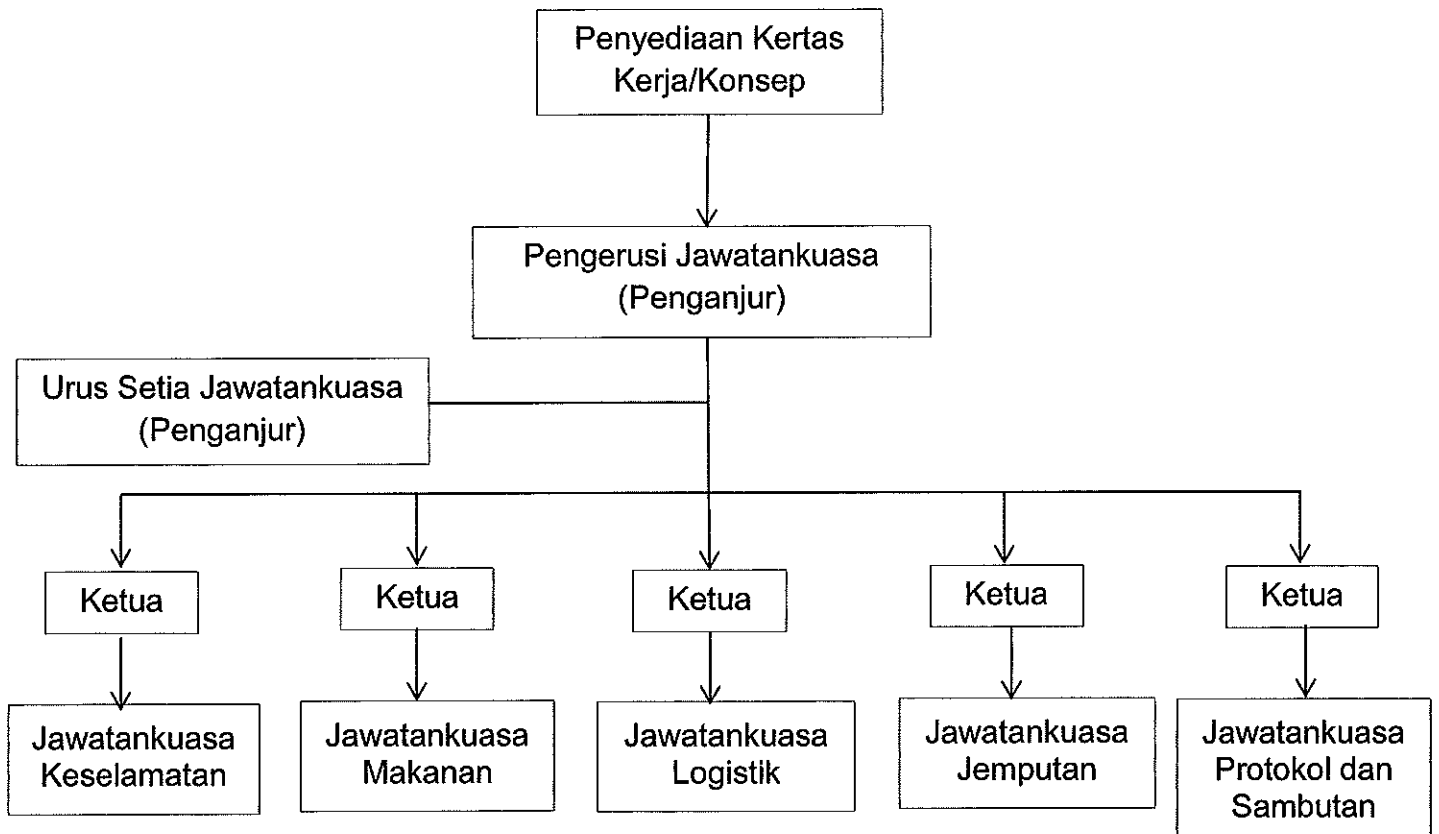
Penyediaan Kertas Kerja/Konsep

Pengerusi Jawatankuasa (Penganjur)

Urus Setia Jawatankuasa (Penganjur)

Ketua

Jawatankuasa Keselamatan

Ketua

Jawatankuasa Makanan

Ketua

Jawatankuasa Logistik

Ketua

Jawatankuasa Jemputan

Ketua

Jawatankuasa Protokol dan Sambutan